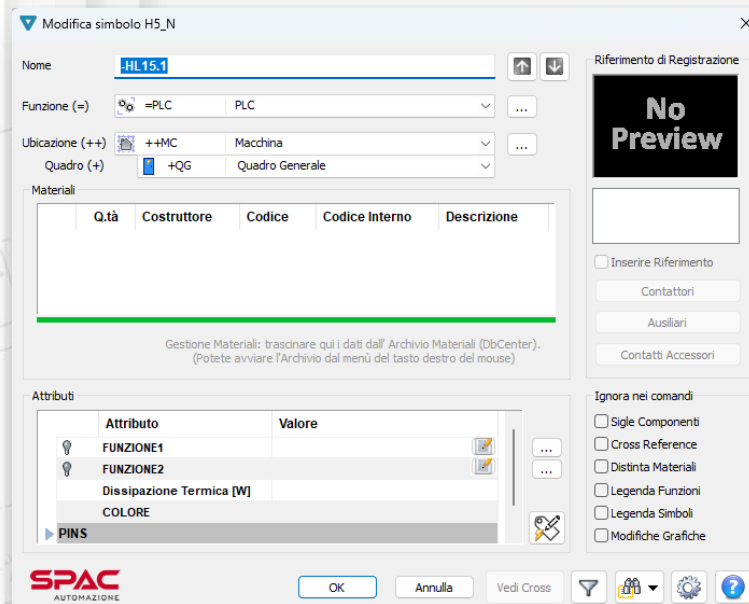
Modifica simbolo H5_N

Nome -HL15.1

Funzione (=) =PLC PLC ...

Ubicazione (++) ++MC Macchina ...
Quadro (+) +QG Quadro Generale

Materiali

| | Q.tà | Costruttore | Codice | Codice Interno | Descrizione |
|---|---|---|---|---|---|

Gestione Materiali: trascinare qui i dati dall' Archivio Materiali (DbCenter). (Potete avviare l'Archivio dal menù del tasto destro del mouse)

Attributi

| | Attributo | Valore |
|---|---|---|
| | FUNZIONE1 | |
| | FUNZIONE2 | |
| | Dissipazione Termica [W] | |
| | COLORE | |
| | PINS | |

...
...

Riferimento di Registrazione

No Preview

Inserire Riferimento
Contattori
Ausiliari
Contatti Accessori

Ignora nei comandi
Sigle Componenti
Cross Reference
Distinta Materiali
Legenda Funzioni
Legenda Simboli
Modifiche Grafiche

SPAC AUTOMAZIONE

OK Annulla Vedi Cross